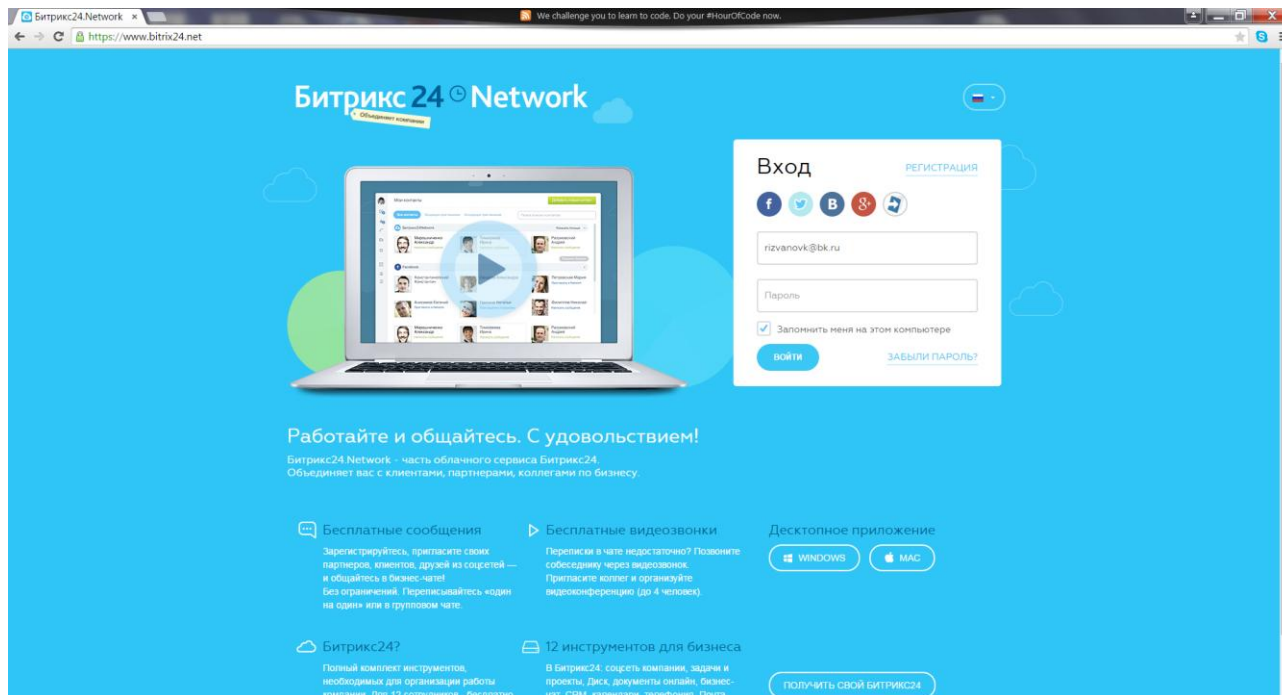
Битрикс24.Network ×

We challenge you to learn to code. Do your #HourOfCode now.

https://www.bitrix24.net

Битрикс 24 Network
Объединяет компании

Вход
РЕГИСТРАЦИЯ

rizvanovk@bk.ru

Пароль

Запомнить меня на этом компьютере

ВОЙТИ
ЗАБЫЛИ ПАРОЛЬ?

Работайте и общайтесь. С удовольствием!
Битрикс24.Network - часть облачного сервиса Битрикс24. Объединяет вас с клиентами, партнерами, коллегами по бизнесу.

Бесплатные сообщения
Зарегистрируйтесь, пригласите своих партнеров, клиентов, друзей из соцсетей — и общайтесь в бизнес-чате! Без ограничений. Переписывайтесь «один на один» или в групповом чате.

Бесплатные видеозвонки
Переписки в чате недостаточно? Позвоните собеседнику через видеозвонок. Пригласите коллег и организуйте видеоконференцию (до 4 человек).

Десктопное приложение
WINDOWS
MAC

Битрикс24?
Полный комплект инструментов, необходимых для организации работы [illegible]

12 инструментов для бизнеса
В Битрикс24: соцсеть компании, задачи и проекты, Диск, документы онлайн, бизнес-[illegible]

ПОЛУЧИТЬ СВОЙ БИТРИКС24